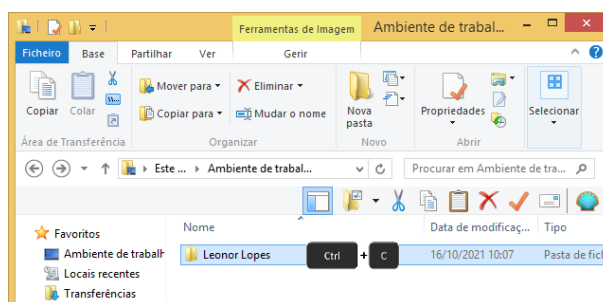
Ferramentas de Imagem
Ambiente de trabal...
Ficheiro
Base
Partilhar
Ver
Gerir
Copiar
Colar
Mover para
Copiar para
Eliminar
Mudar o nome
Nova pasta
Propriedades
Selecionar
Área de Transferência
Organizar
Novo
Abrir
Este ...
Ambiente de trabal...
Procurar em Ambiente de tra...
Favoritos
Ambiente de trabalh
Locais recentes
Transferências
Nome
Data de modificaç...
Tipo
Leonor Lopes
Ctrl
+
C
16/10/2021 10:07
Pasta de fich